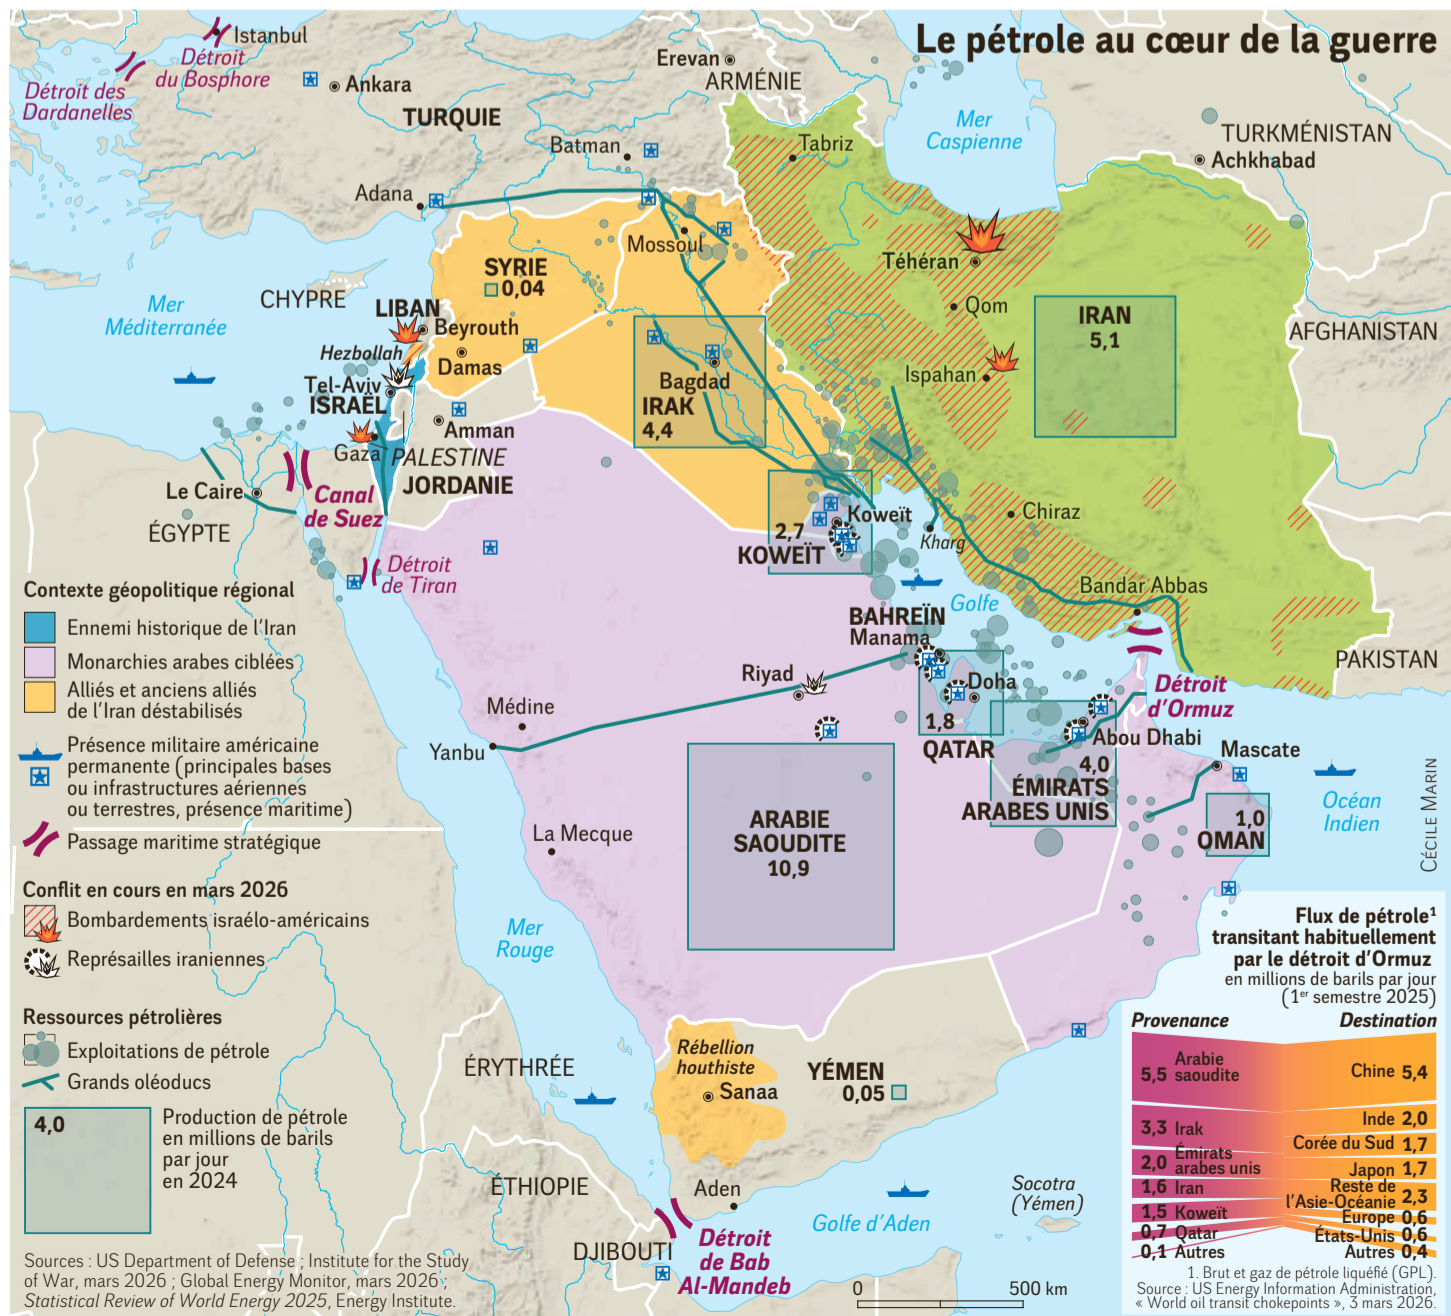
Le pétrole au cœur de la guerre

Istanbul
Détroit du Bosphore
Détroit des Dardanelles
Ankara
TURQUIE
Erevan
ARMÉNIE
Batman
Adana
Tabriz
Mer Caspienne
TURKMÉNISTAN
Achkhabad
Mossoul
Téhéran
Qom
SYRIE
0,04
Mer Méditerranée
CHYPRE
LIBAN
Beyrouth
Damas
Hezbollah
Tel-Aviv
ISRAËL
Amman
Gaza
PALESTINE
JORDANIE
Bagdad
IRAK
4,4
IRAN
5,1
AFGHANISTAN
Ispahan
Le Caire
ÉGYPTE
Canal de Suez
Détroit de Tiran
Koweït
2,7
KOWEÏT
Kharg
Chiraz
Bandar Abbas
Golfe
BAHREÏN
Manama
Doha
1,8
QATAR
Détroit d'Ormuz
PAKISTAN
Riyad
Médine
Yanbu
Abou Dhabi
4,0
ÉMIRATS ARABES UNIS
Mascate
1,0
OMAN
Océan Indien
La Mecque
ARABIE SAOUDITE
10,9
Mer Rouge
CÉCILE MARIN

Contexte géopolitique régional
Ennemi historique de l'Iran
Monarchies arabes ciblées
Alliés et anciens alliés de l'Iran déstabilisés
Présence militaire américaine permanente (principales bases ou infrastructures aériennes ou terrestres, présence maritime)
Passage maritime stratégique

Conflit en cours en mars 2026
Bombardements israélo-américains
Représailles iraniennes

Ressources pétrolières
Exploitations de pétrole
Grands oléoducs
4,0
Production de pétrole en millions de barils par jour en 2024

ÉRYTHRÉE
Rébellion houthiste
Sanaa
YÉMEN
0,05
ÉTHIOPIE
Aden
Socotra (Yémen)
DJIBOUTI
Détroit de Bab Al-Mandeb
Golfe d'Aden
0
500 km

Flux de pétrole$^1$ transitant habituellement par le détroit d'Ormuz
en millions de barils par jour (1$^{er}$ semestre 2025)
Provenance
Destination
5,5 Arabie saoudite
3,3 Irak
2,0 Émirats arabes unis
1,6 Iran
1,5 Koweït
0,7 Qatar
0,1 Autres
Chine 5,4
Inde 2,0
Corée du Sud 1,7
Japon 1,7
Reste de l'Asie-Océanie 2,3
Europe 0,6
États-Unis 0,6
Autres 0,4
1. Brut et gaz de pétrole liquéfié (GPL).
Source : US Energy Information Administration, « World oil transit chokepoints », 3 mars 2026.

Sources : US Department of Defense ; Institute for the Study of War, mars 2026 ; Global Energy Monitor, mars 2026 ; Statistical Review of World Energy 2025, Energy Institute.